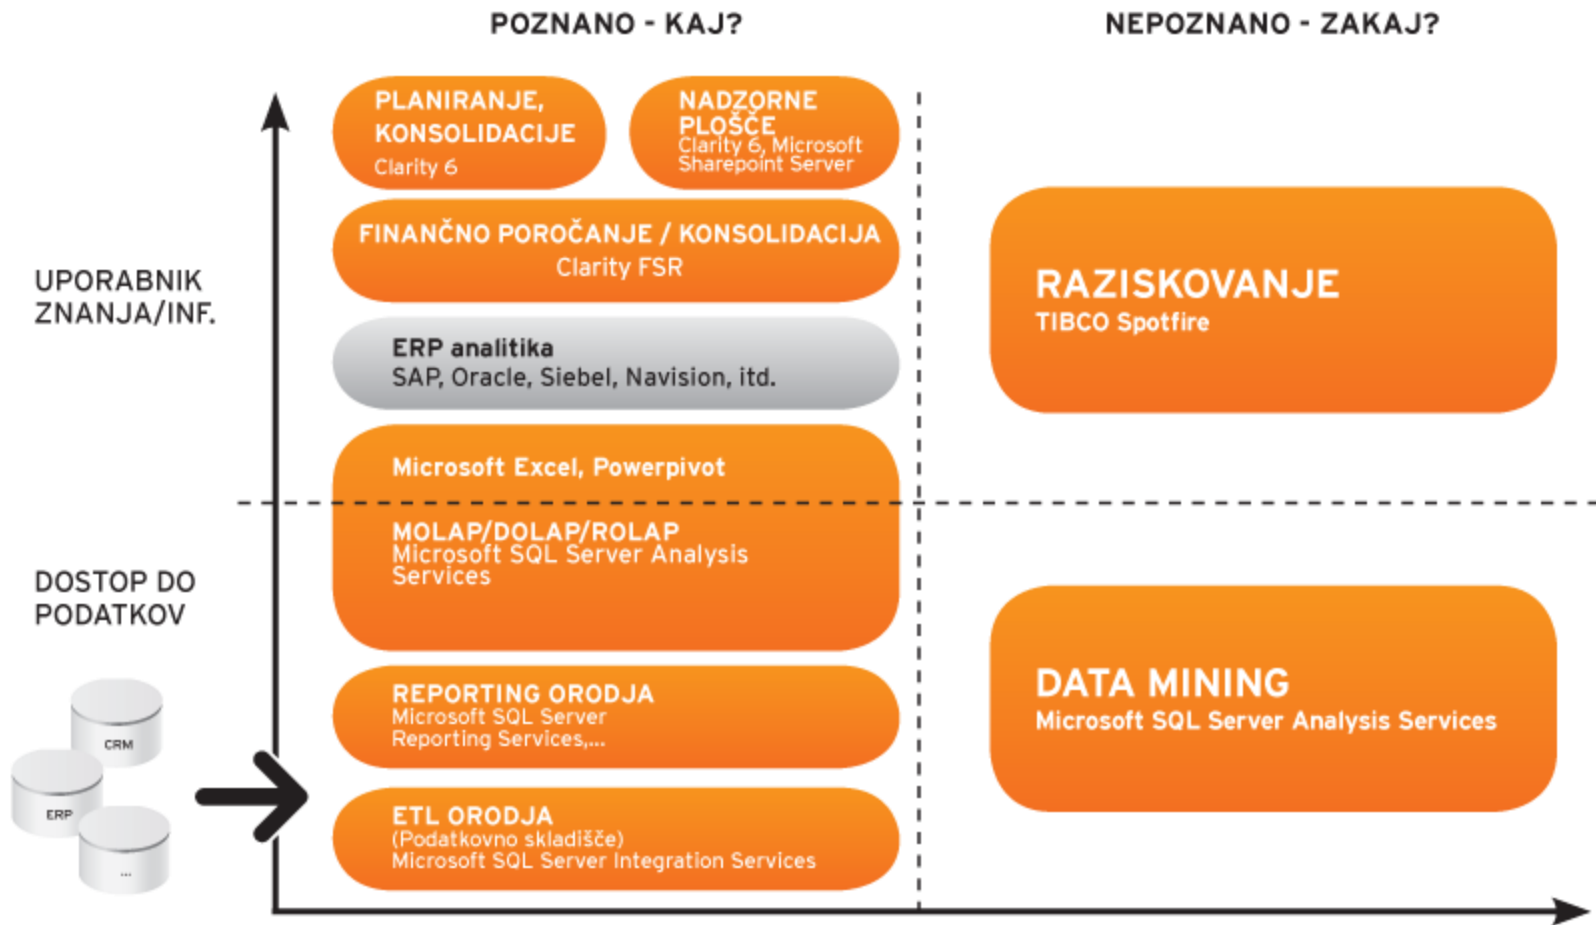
POZNANO - KAJ?

NEPOZNANO - ZAKAJ?

PLANIRANJE, KONSOLIDACIJE
Clarity 6

NADZORNE PLOŠČE
Clarity 6, Microsoft Sharepoint Server

UPORABNIK ZNANJA/INF.

FINANČNO POROČANJE / KONSOLIDACIJA
Clarity FSR

RAZISKOVANJE
TIBCO Spotfire

ERP analitika
SAP, Oracle, Siebel, Navision, itd.

Microsoft Excel, Powerpivot

MOLAP/DOLAP/ROLAP
Microsoft SQL Server Analysis Services

DOSTOP DO PODATKOV

DATA MINING
Microsoft SQL Server Analysis Services

CRM

ERP

...

REPORTING ORODJA
Microsoft SQL Server Reporting Services,...

ETL ORODJA
(Podatkovno skladišče)
Microsoft SQL Server Integration Services